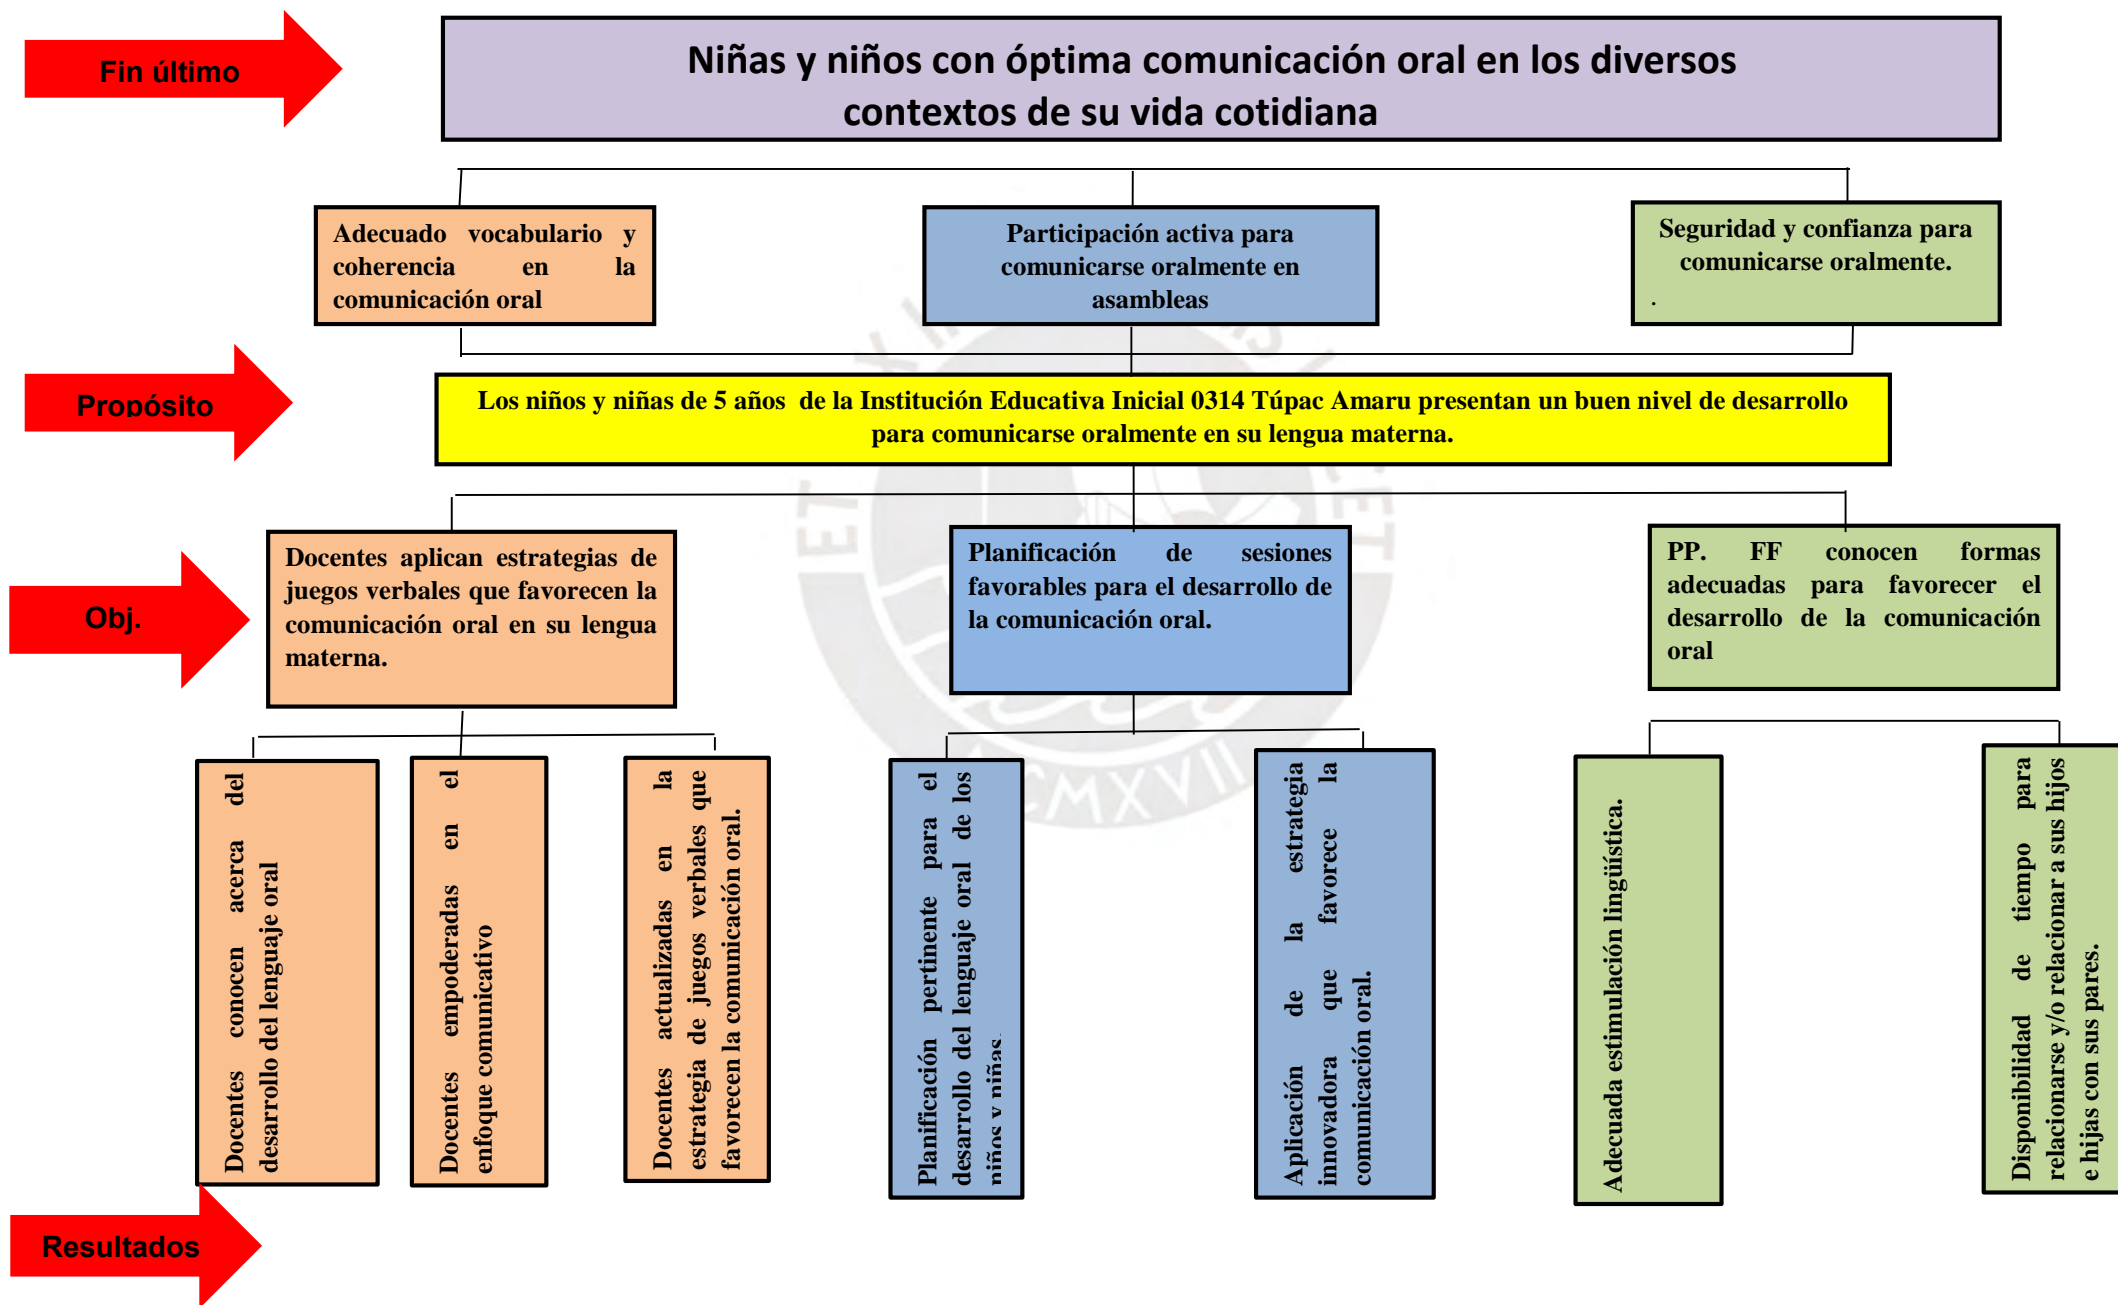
Fin último

Niñas y niños con óptima comunicación oral en los diversos contextos de su vida cotidiana

Adecuado vocabulario y coherencia en la comunicación oral

Participación activa para comunicarse oralmente en asambleas

Seguridad y confianza para comunicarse oralmente.

Propósito

Los niños y niñas de 5 años de la Institución Educativa Inicial 0314 Túpac Amaru presentan un buen nivel de desarrollo para comunicarse oralmente en su lengua materna.

Obj.

Docentes aplican estrategias de juegos verbales que favorecen la comunicación oral en su lengua materna.

Planificación de sesiones favorables para el desarrollo de la comunicación oral.

PP. FF conocen formas adecuadas para favorecer el desarrollo de la comunicación oral

Docentes conocen acerca del desarrollo del lenguaje oral

Docentes empoderadas en el enfoque comunicativo

Docentes actualizadas en la estrategia de juegos verbales que favorecen la comunicación oral.

Planificación pertinente para el desarrollo del lenguaje oral de los niños y niñas

Aplicación de la estrategia innovadora que favorece la comunicación oral.

Adecuada estimulación lingüística.

Disponibilidad de tiempo para relacionarse y/o relacionar a sus hijos e hijas con sus pares.

Resultados